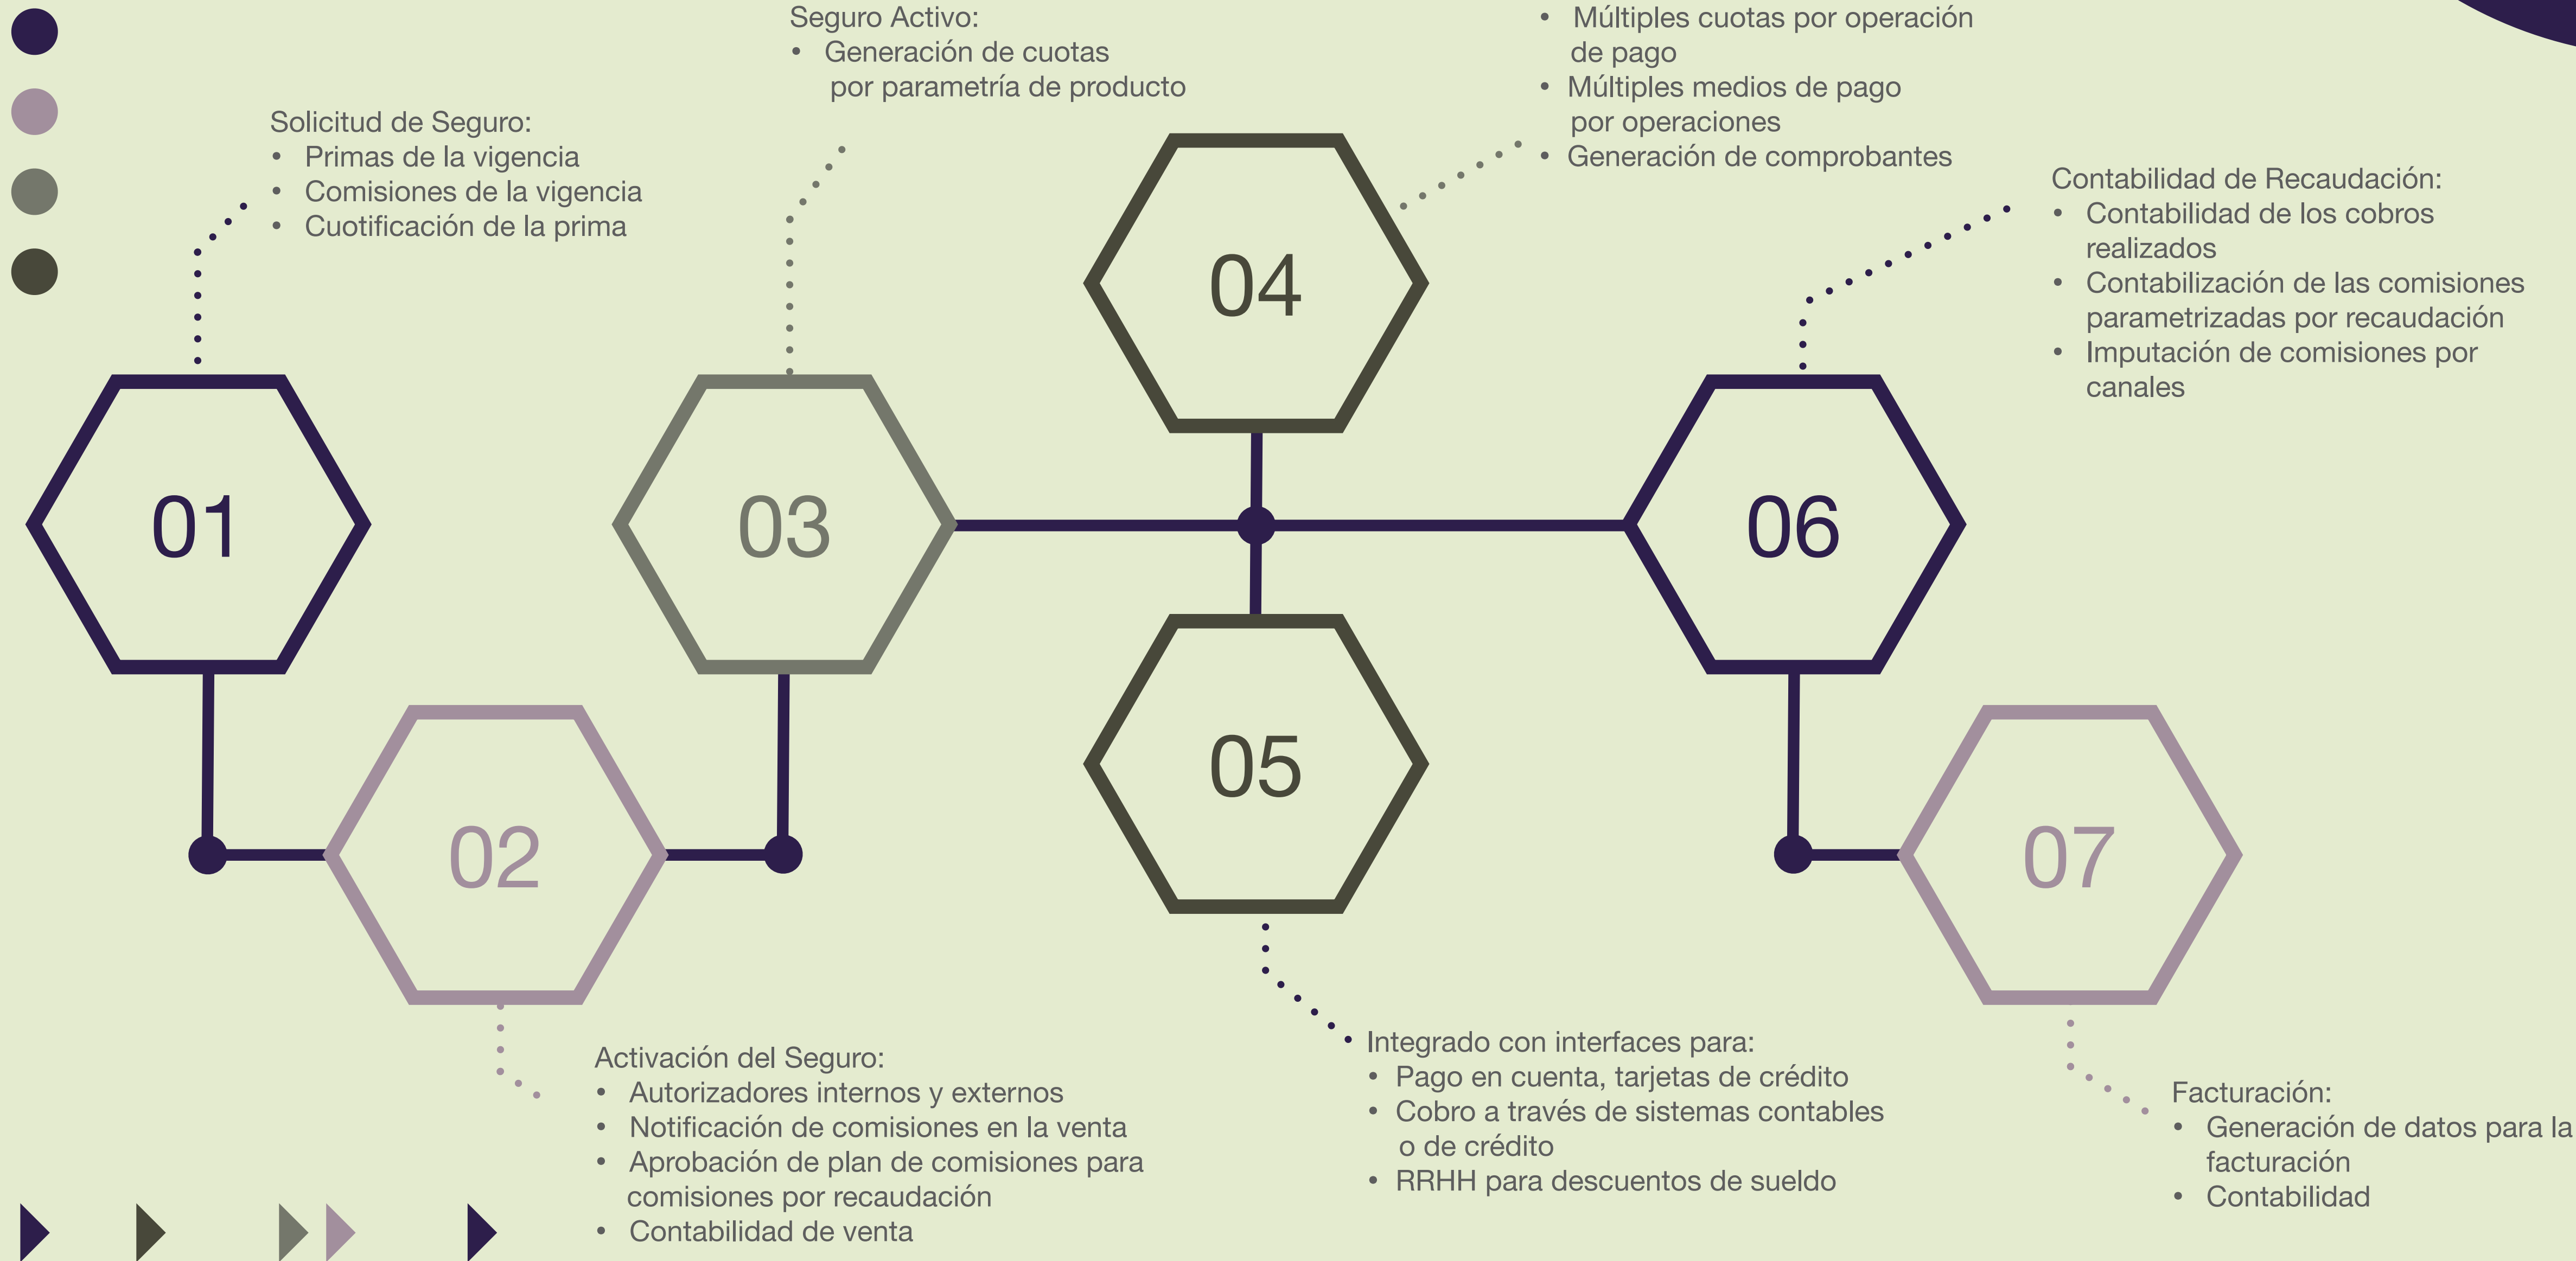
Seguro Activo:
• Generación de cuotas por parametría de producto

• Múltiples cuotas por operación de pago
• Múltiples medios de pago por operaciones
• Generación de comprobantes

Solicitud de Seguro:
• Primas de la vigencia
• Comisiones de la vigencia
• Cuotificación de la prima

Contabilidad de Recaudación:
• Contabilidad de los cobros realizados
• Contabilización de las comisiones parametrizadas por recaudación
• Imputación de comisiones por canales

04

01

03

06

05

02

07

Activación del Seguro:
• Autorizadores internos y externos
• Notificación de comisiones en la venta
• Aprobación de plan de comisiones para comisiones por recaudación
• Contabilidad de venta

Integrado con interfaces para:
• Pago en cuenta, tarjetas de crédito
• Cobro a través de sistemas contables o de crédito
• RRHH para descuentos de sueldo

Facturación:
• Generación de datos para la facturación
• Contabilidad